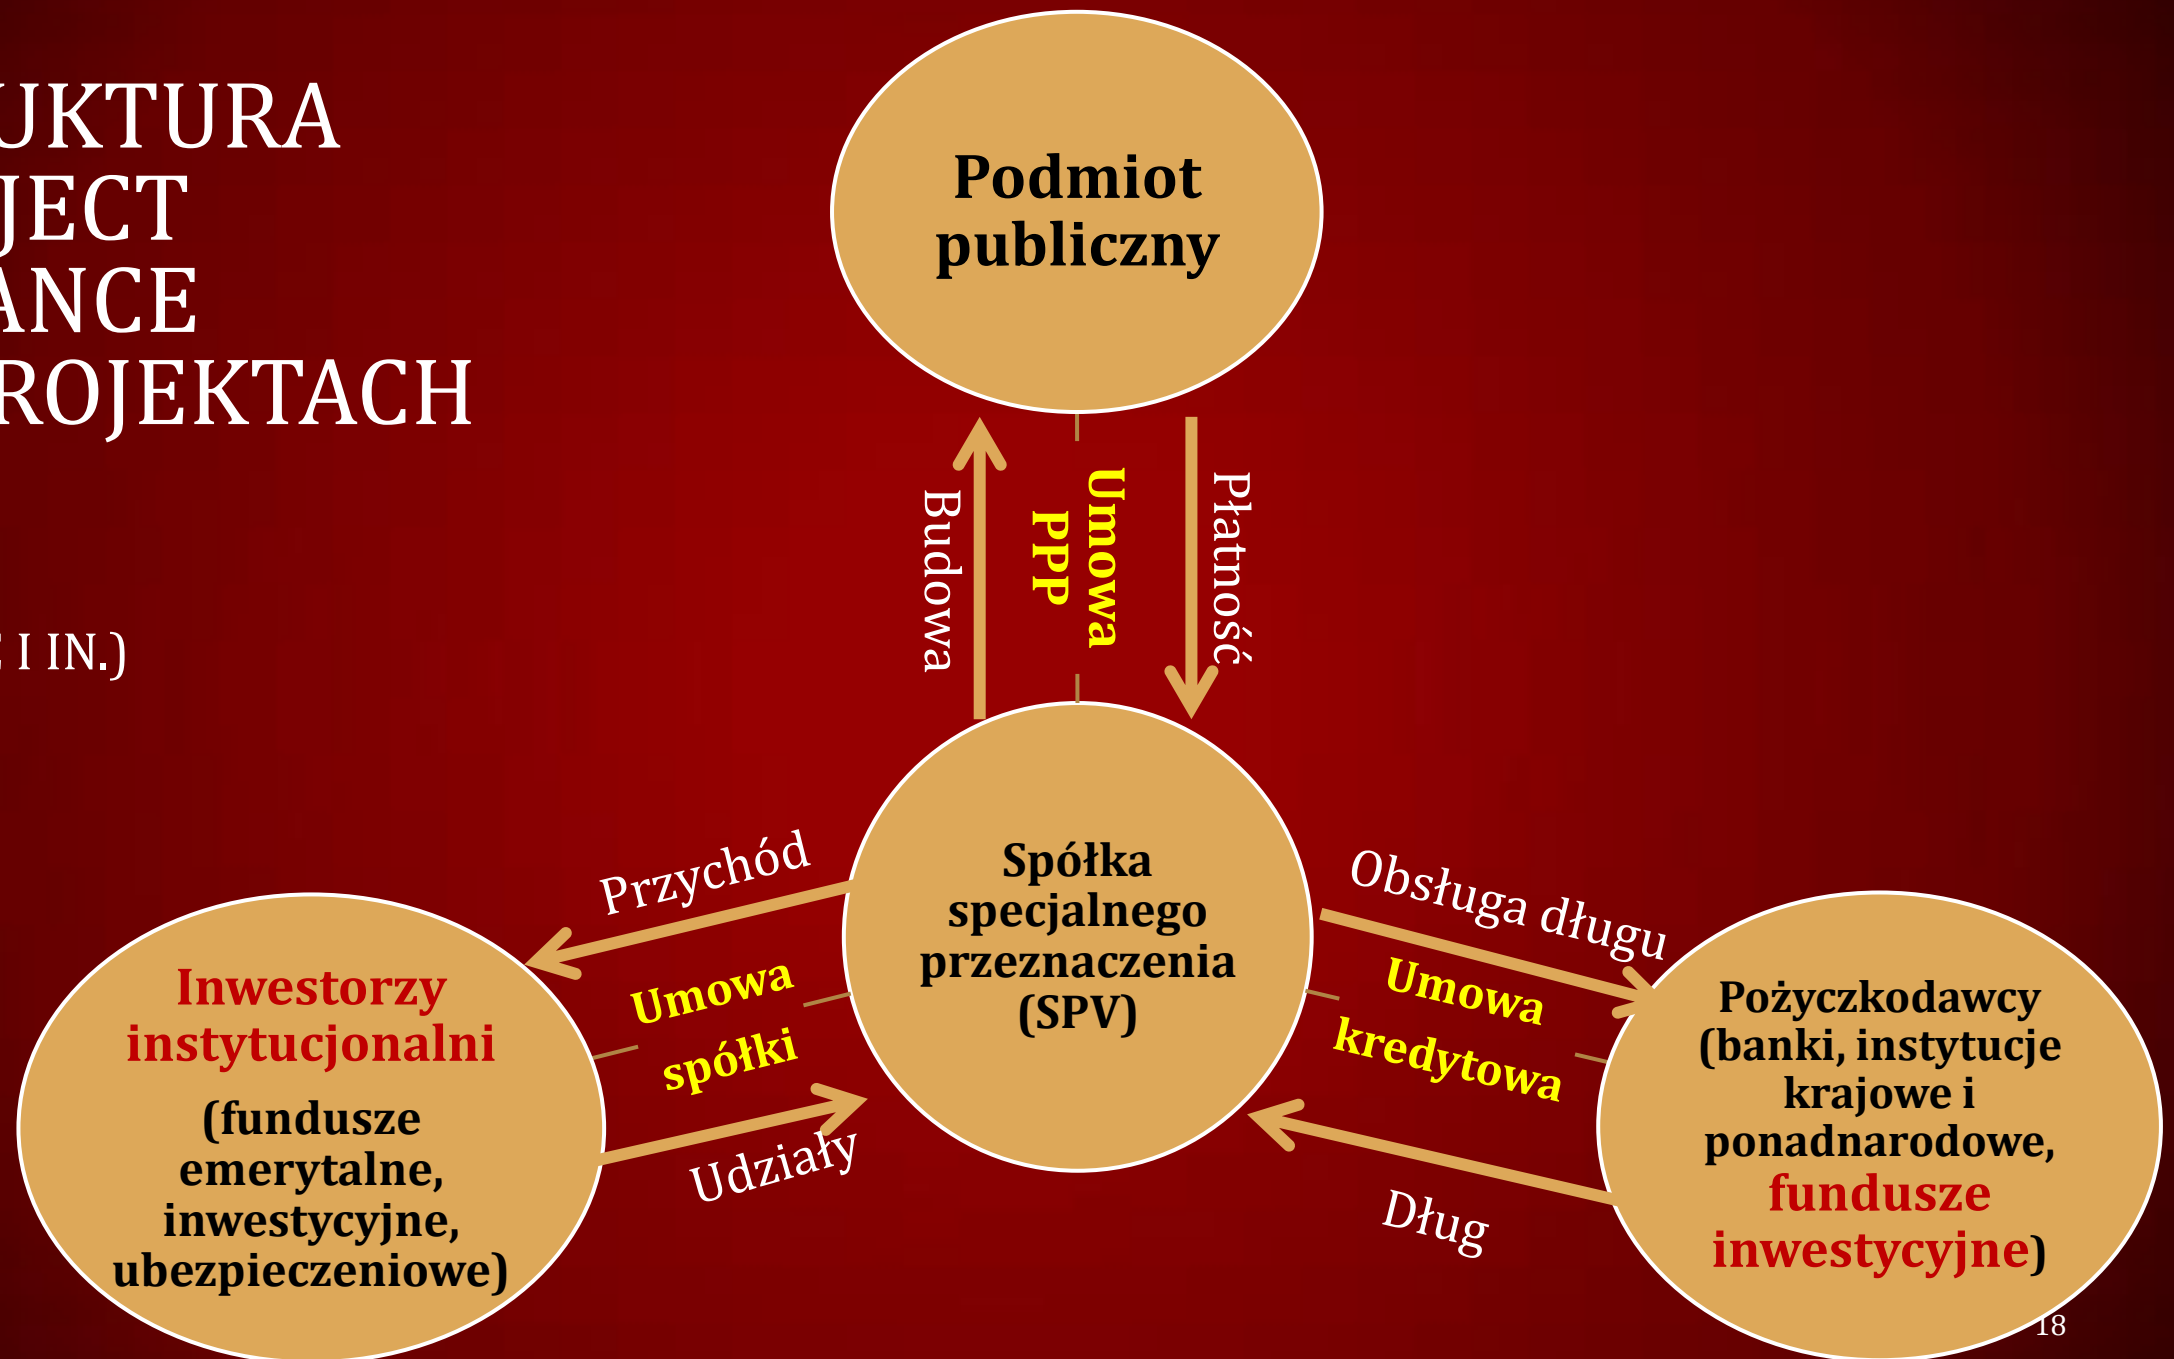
UKTURA
JECT
ANCE
ROJEKTACH

I IN.)

Podmiot publiczny

Budowa

Umowa PPP

Płatność

Spółka specjalnego przeznaczenia (SPV)

Przychód

Umowa spółki

Udziały

Obsługa długu

Umowa kredytowa

Dług

Inwestorzy instytucjonalni

(fundusze emerytalne, inwestycyjne, ubezpieczeniowe)

Pożyczkodawcy (banki, instytucje krajowe i ponadnarodowe, fundusze inwestycyjne)

18